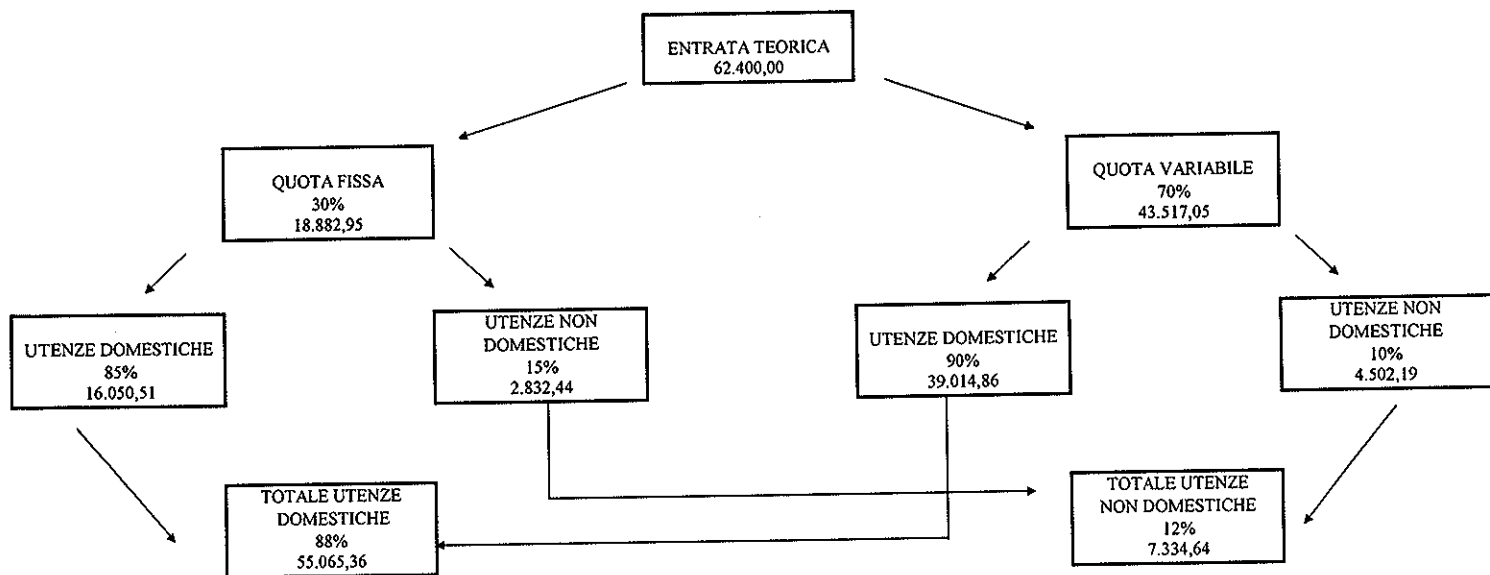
ENTRATA TEORICA
62.400,00

QUOTA FISSA
30%
18.882,95

QUOTA VARIABILE
70%
43.517,05

UTENZE DOMESTICHE
85%
16.050,51

UTENZE NON DOMESTICHE
15%
2.832,44

UTENZE DOMESTICHE
90%
39.014,86

UTENZE NON DOMESTICHE
10%
4.502,19

TOTALE UTENZE DOMESTICHE
88%
55.065,36

TOTALE UTENZE NON DOMESTICHE
12%
7.334,64